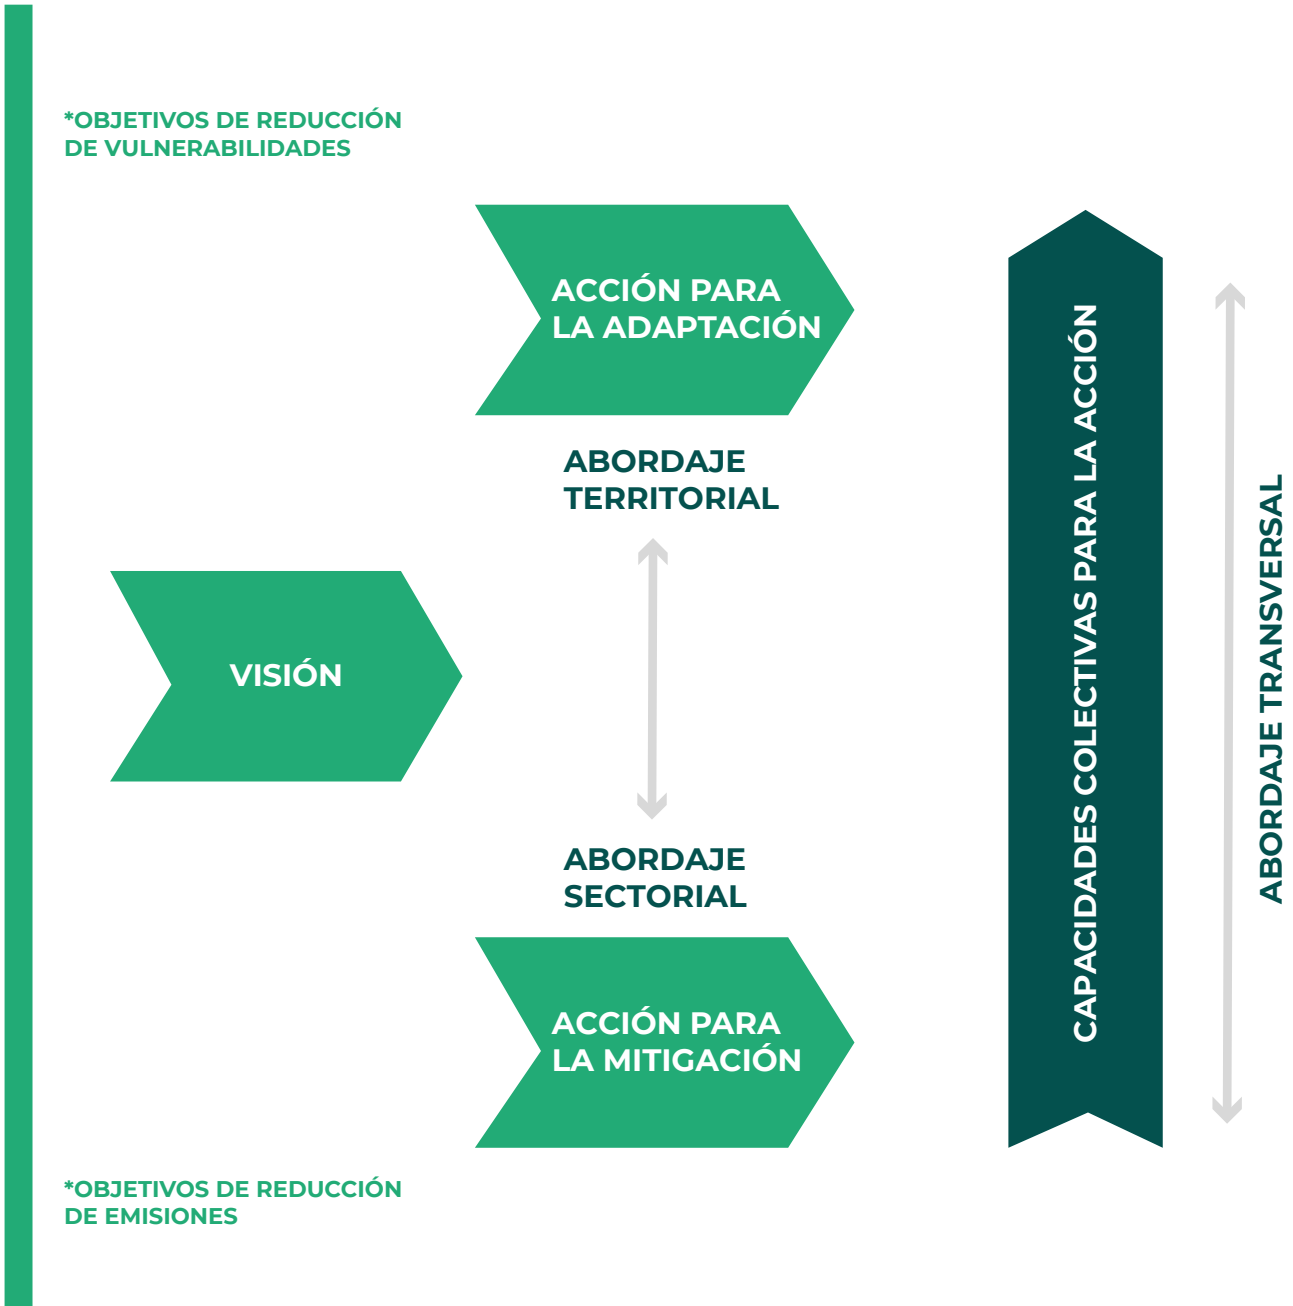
*OBJETIVOS DE REDUCCIÓN DE VULNERABILIDADES

ACCIÓN PARA LA ADAPTACIÓN

ABORDAJE TERRITORIAL

VISIÓN

ABORDAJE SECTORIAL

ACCIÓN PARA LA MITIGACIÓN

*OBJETIVOS DE REDUCCIÓN DE EMISIONES

CAPACIDADES COLECTIVAS PARA LA ACCIÓN

ABORDAJE TRANSVERSAL